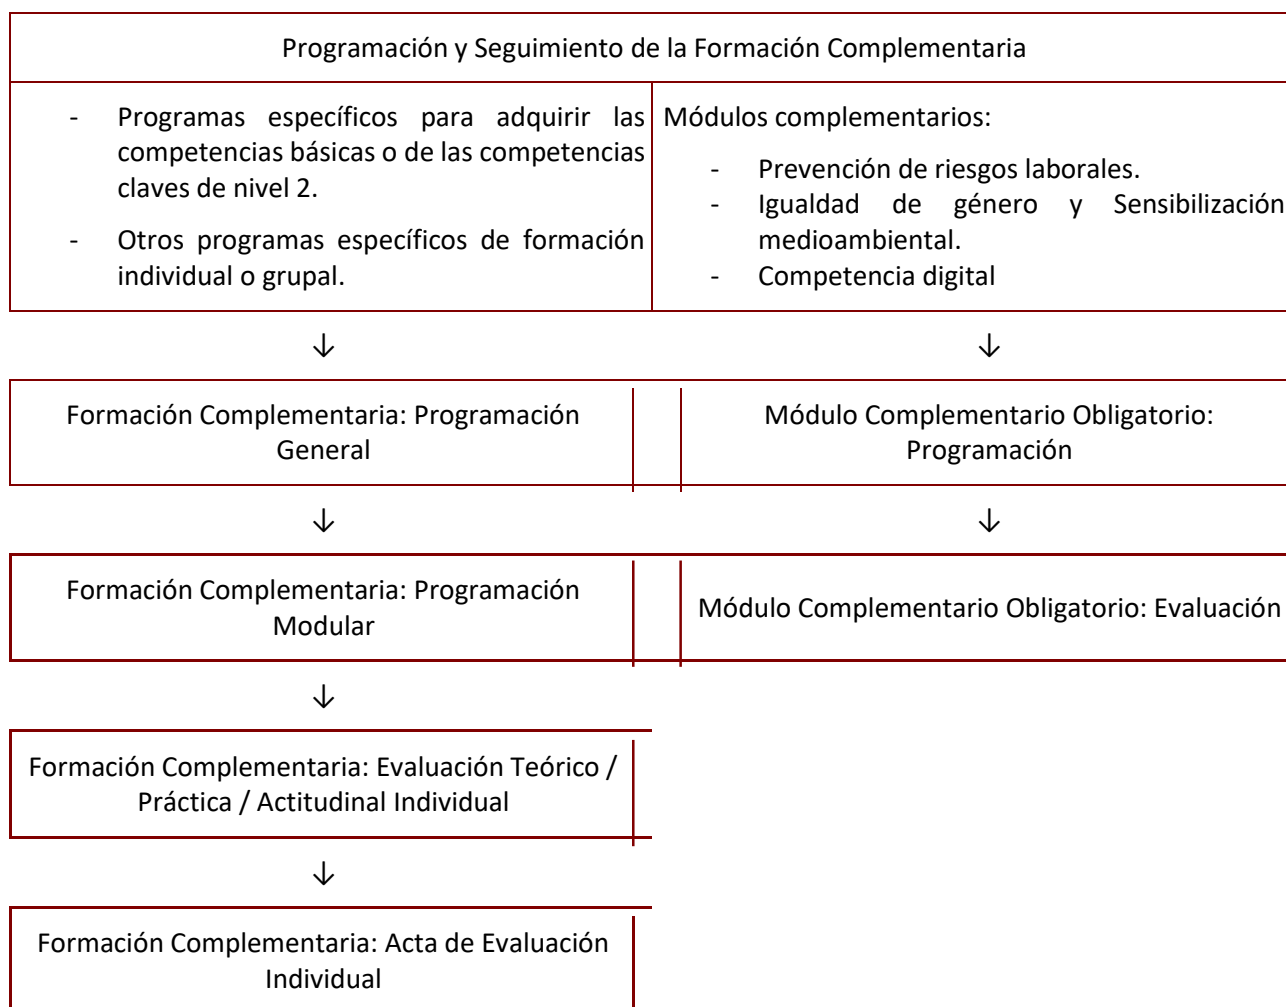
Programación y Seguimiento de la Formación Complementaria

- Programas específicos para adquirir las competencias básicas o de las competencias claves de nivel 2.
- Otros programas específicos de formación individual o grupal.

Módulos complementarios:
- Prevención de riesgos laborales.
- Igualdad de género y Sensibilización medioambiental.
- Competencia digital

↓

↓

Formación Complementaria: Programación General

Módulo Complementario Obligatorio: Programación

↓

↓

Formación Complementaria: Programación Modular

Módulo Complementario Obligatorio: Evaluación

↓

Formación Complementaria: Evaluación Teórico / Práctica / Actitudinal Individual

↓

Formación Complementaria: Acta de Evaluación Individual